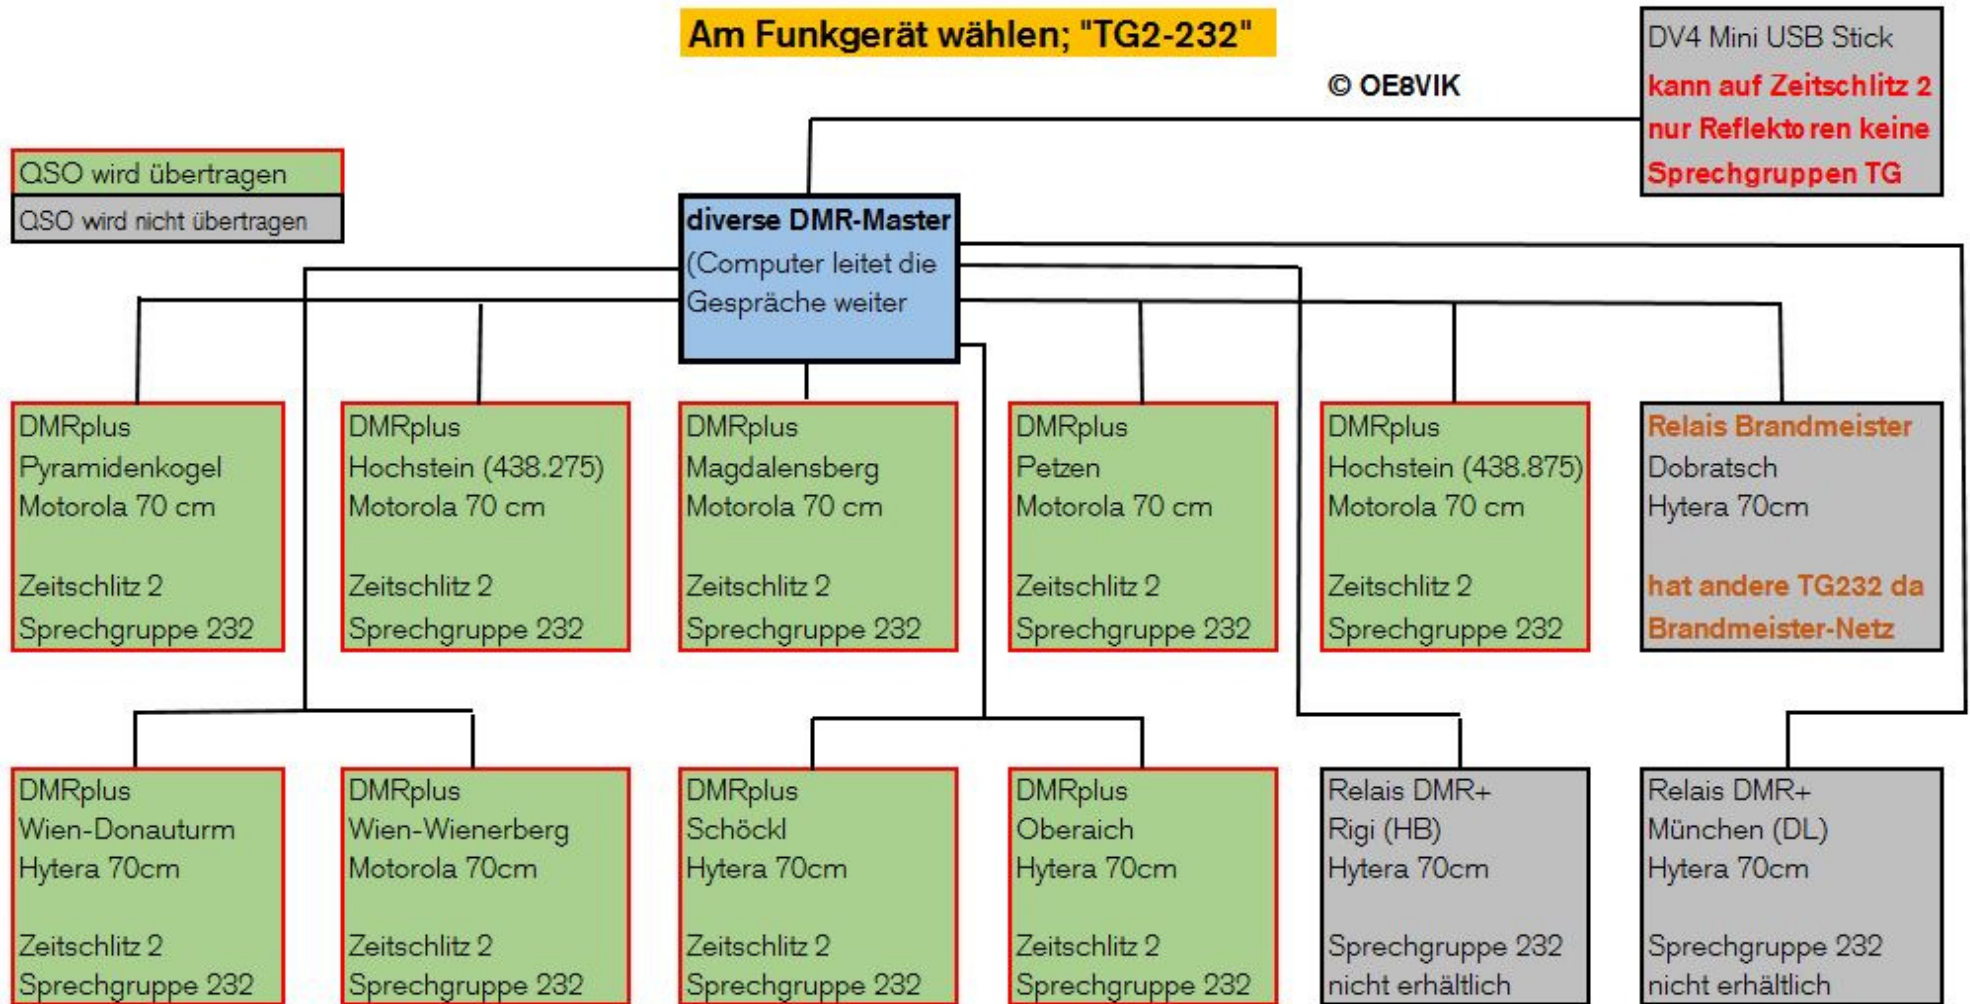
Am Funkgerät wählen; "TG2-232"

© OE8VIK

DV4 Mini USB Stick
kann auf Zeitschlitz 2 nur Reflekto ren keine Sprechgruppen TG

QSO wird übertragen
QSO wird nicht übertragen

diverse DMR-Master
(Computer leitet die Gespräche weiter

DMRplus
Pyramidenkogel
Motorola 70 cm

Zeitschlitz 2
Sprechgruppe 232

DMRplus
Hochstein (438.275)
Motorola 70 cm

Zeitschlitz 2
Sprechgruppe 232

DMRplus
Magdalensberg
Motorola 70 cm

Zeitschlitz 2
Sprechgruppe 232

DMRplus
Petzen
Motorola 70 cm

Zeitschlitz 2
Sprechgruppe 232

DMRplus
Hochstein (438.875)
Motorola 70 cm

Zeitschlitz 2
Sprechgruppe 232

Relais Brandmeister
Dobratsch
Hytera 70cm

hat andere TG232 da Brandmeister-Netz

DMRplus
Wien-Donauturm
Hytera 70cm

Zeitschlitz 2
Sprechgruppe 232

DMRplus
Wien-Wienerberg
Motorola 70cm

Zeitschlitz 2
Sprechgruppe 232

DMRplus
Schöckl
Hytera 70cm

Zeitschlitz 2
Sprechgruppe 232

DMRplus
Oberaich
Hytera 70cm

Zeitschlitz 2
Sprechgruppe 232

Relais DMR+
Rigi (HB)
Hytera 70cm

Sprechgruppe 232
nicht erhältlich

Relais DMR+
München (DL)
Hytera 70cm

Sprechgruppe 232
nicht erhältlich